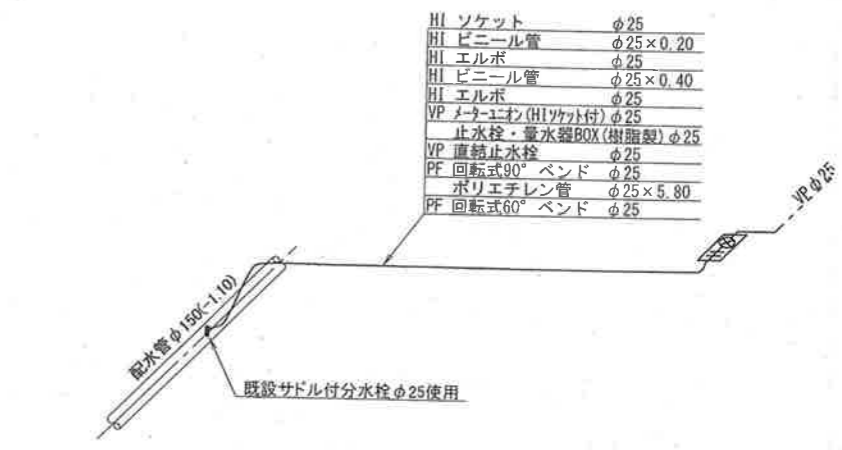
HI ソケット φ25
HI ビニール管 φ25×0.20
HI エルボ φ25
HI ビニール管 φ25×0.40
HI エルボ φ25
VP メーターユニオン(HIソケット付) φ25
止水栓・量水器BOX(樹脂製) φ25
VP 直結止水栓 φ25
PF 回転式90° ベンド φ25
ポリエチレン管 φ25×5.80
PF 回転式60° ベンド φ25

VP φ25

配水管 φ150(-1.10)

既設サドル付分水栓φ25使用